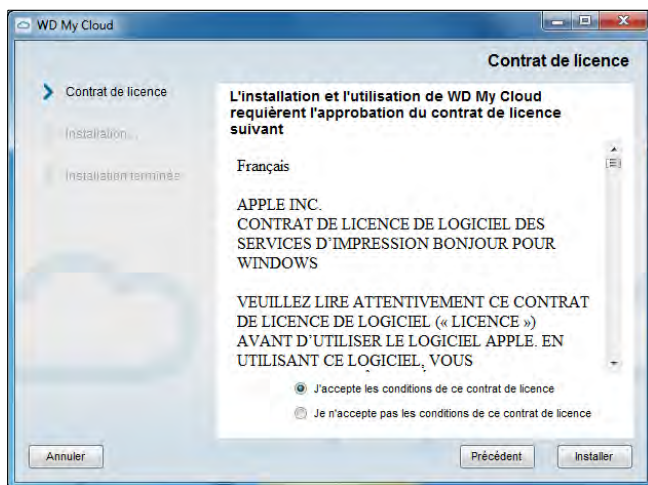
WD My Cloud

Contrat de licence

Contrat de licence

Installation...

Installation terminée

L'installation et l'utilisation de WD My Cloud requièrent l'approbation du contrat de licence suivant

Français

APPLE INC.
CONTRAT DE LICENCE DE LOGICIEL DES SERVICES D'IMPRESSION BONJOUR POUR WINDOWS

VEUILLEZ LIRE ATTENTIVEMENT CE CONTRAT DE LICENCE DE LOGICIEL (« LICENCE ») AVANT D'UTILISER LE LOGICIEL APPLE. EN UTILISANT CE LOGICIEL, VOUS

J'accepte les conditions de ce contrat de licence

Je n'accepte pas les conditions de ce contrat de licence

Annuler

Précédent

Installer